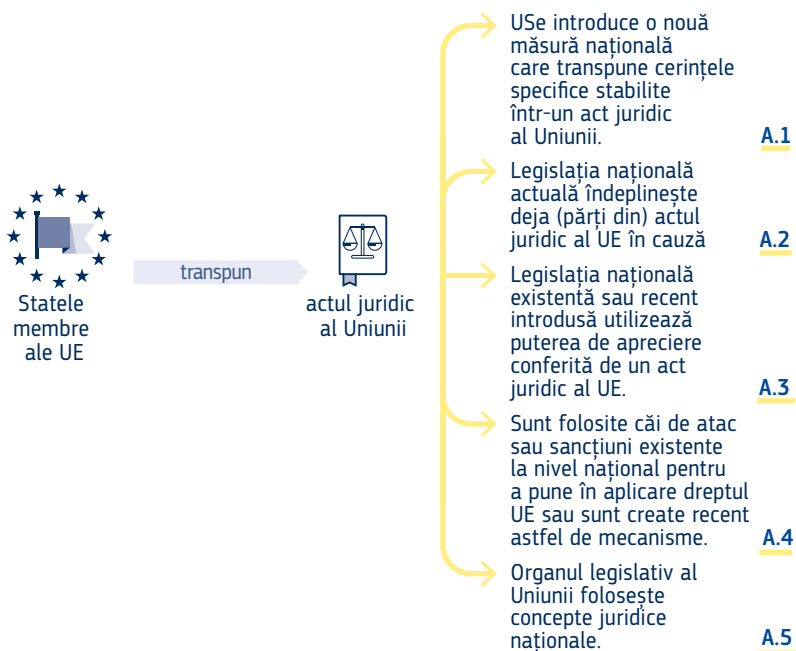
Statele membre ale UE

transpun

actul juridic al Uniunii

USe introduce o nouă măsură națională care transpune cerințele specifice stabilite într-un act juridic al Uniunii.

A.1

Legislația națională actuală îndeplinește deja (părți din) actul juridic al UE în cauză

A.2

Legislația națională existentă sau recent introdusă utilizează puterea de apreciere conferită de un act juridic al UE.

A.3

Sunt folosite căi de atac sau sancțiuni existente la nivel național pentru a pune în aplicare dreptul UE sau sunt create recent astfel de mecanisme.

A.4

Organul legislativ al Uniunii folosește concepte juridice naționale.

A.5